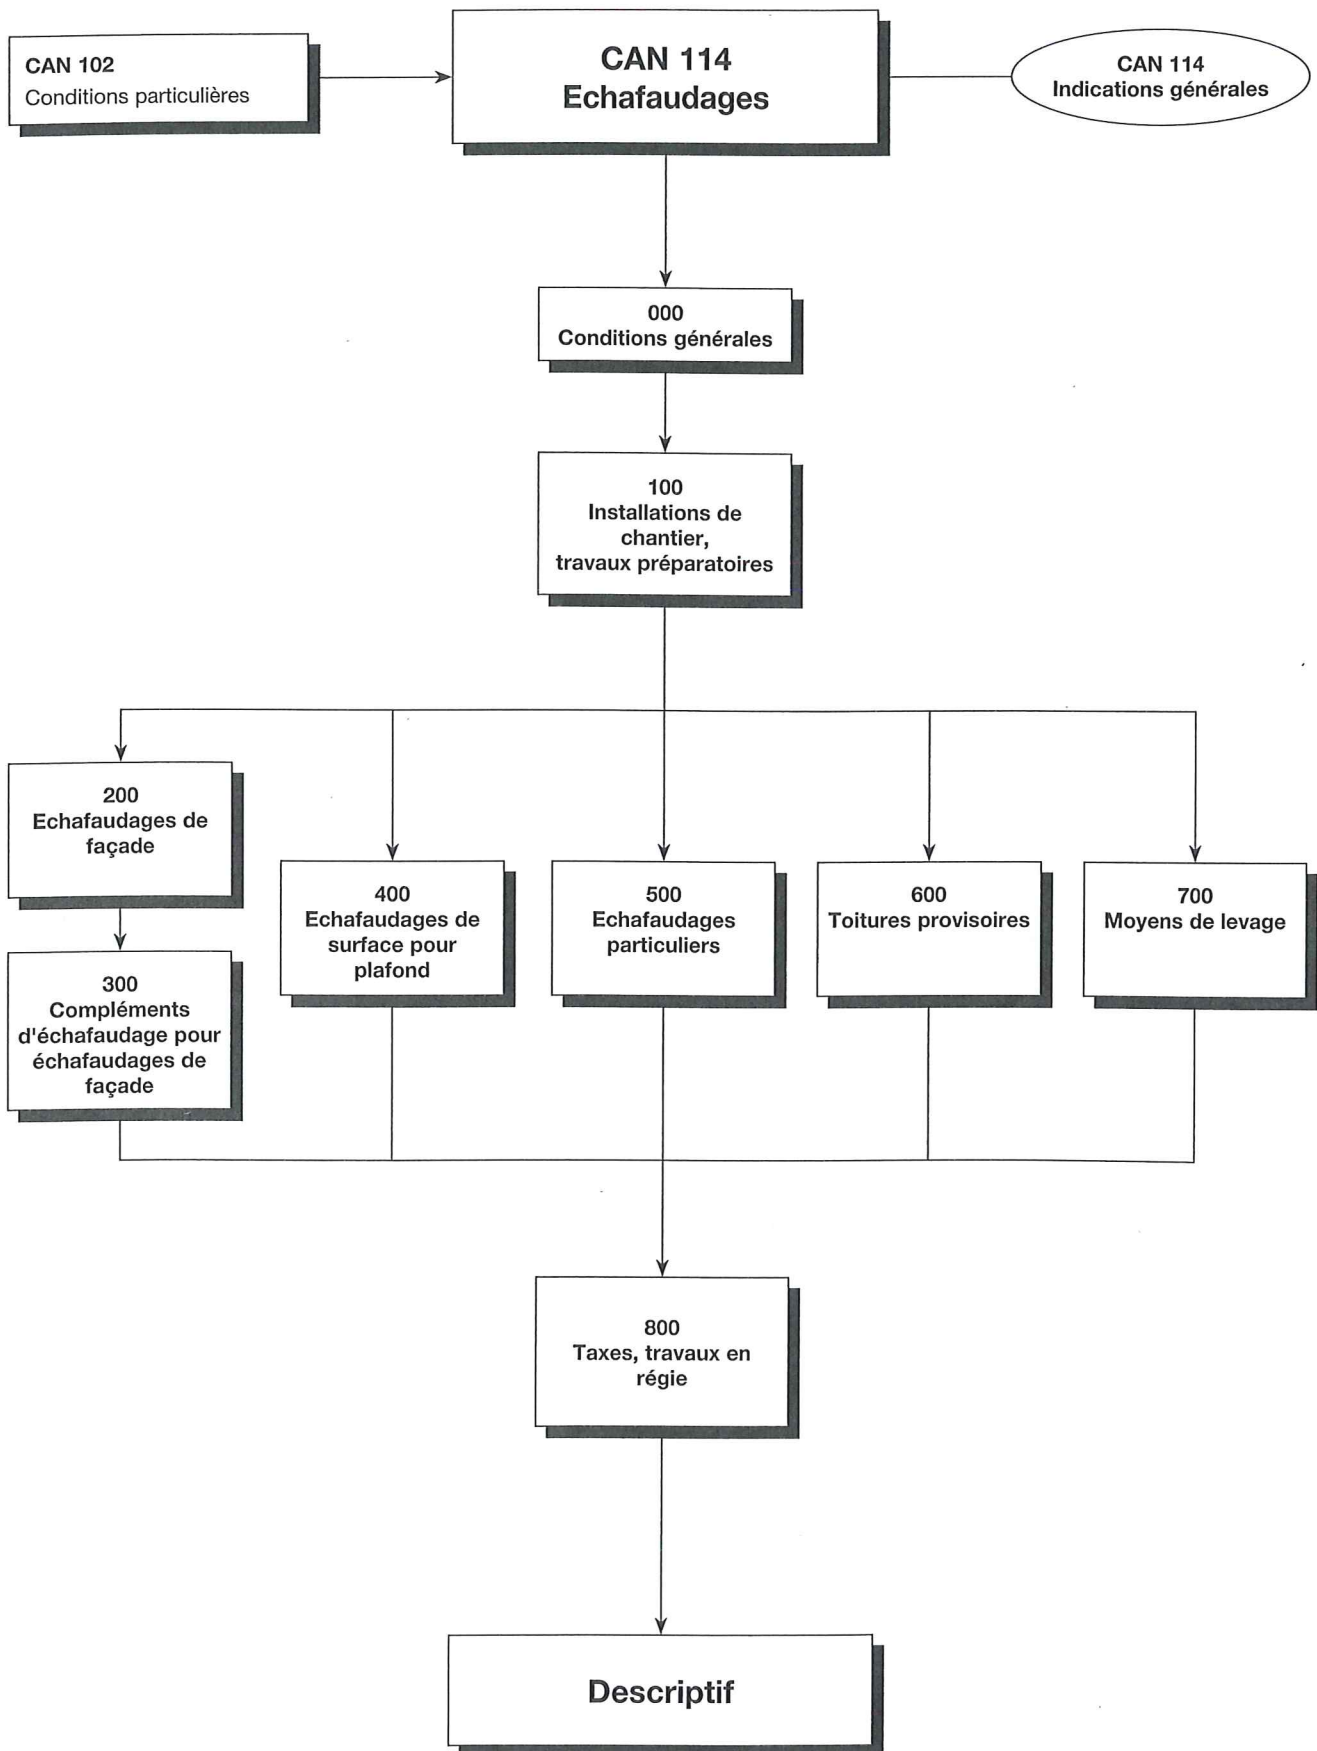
CAN 102
Conditions particulières

CAN 114
Echafaudages

CAN 114
Indications générales

000
Conditions générales

100
Installations de chantier, travaux préparatoires

200
Echafaudages de façade

300
Compléments d'échafaudage pour échafaudages de façade

400
Echafaudages de surface pour plafond

500
Echafaudages particuliers

600
Toitures provisoires

700
Moyens de levage

800
Taxes, travaux en régie

Descriptif